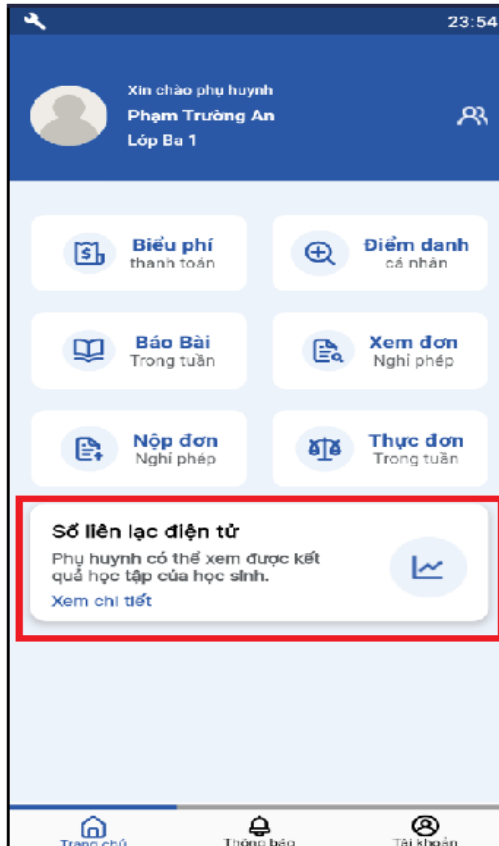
23:54

Xin chào phụ huynh
Phạm Trường An
Lớp Ba 1

Biểu phí
thanh toán

Điểm danh
cá nhân

Báo Bài
Trong tuần

Xem đơn
Nghỉ phép

Nộp đơn
Nghỉ phép

Thực đơn
Trong tuần

Sổ liên lạc điện tử
Phụ huynh có thể xem được kết quả học tập của học sinh.
Xem chi tiết

Trang chủ
Thông báo
Tài khoản